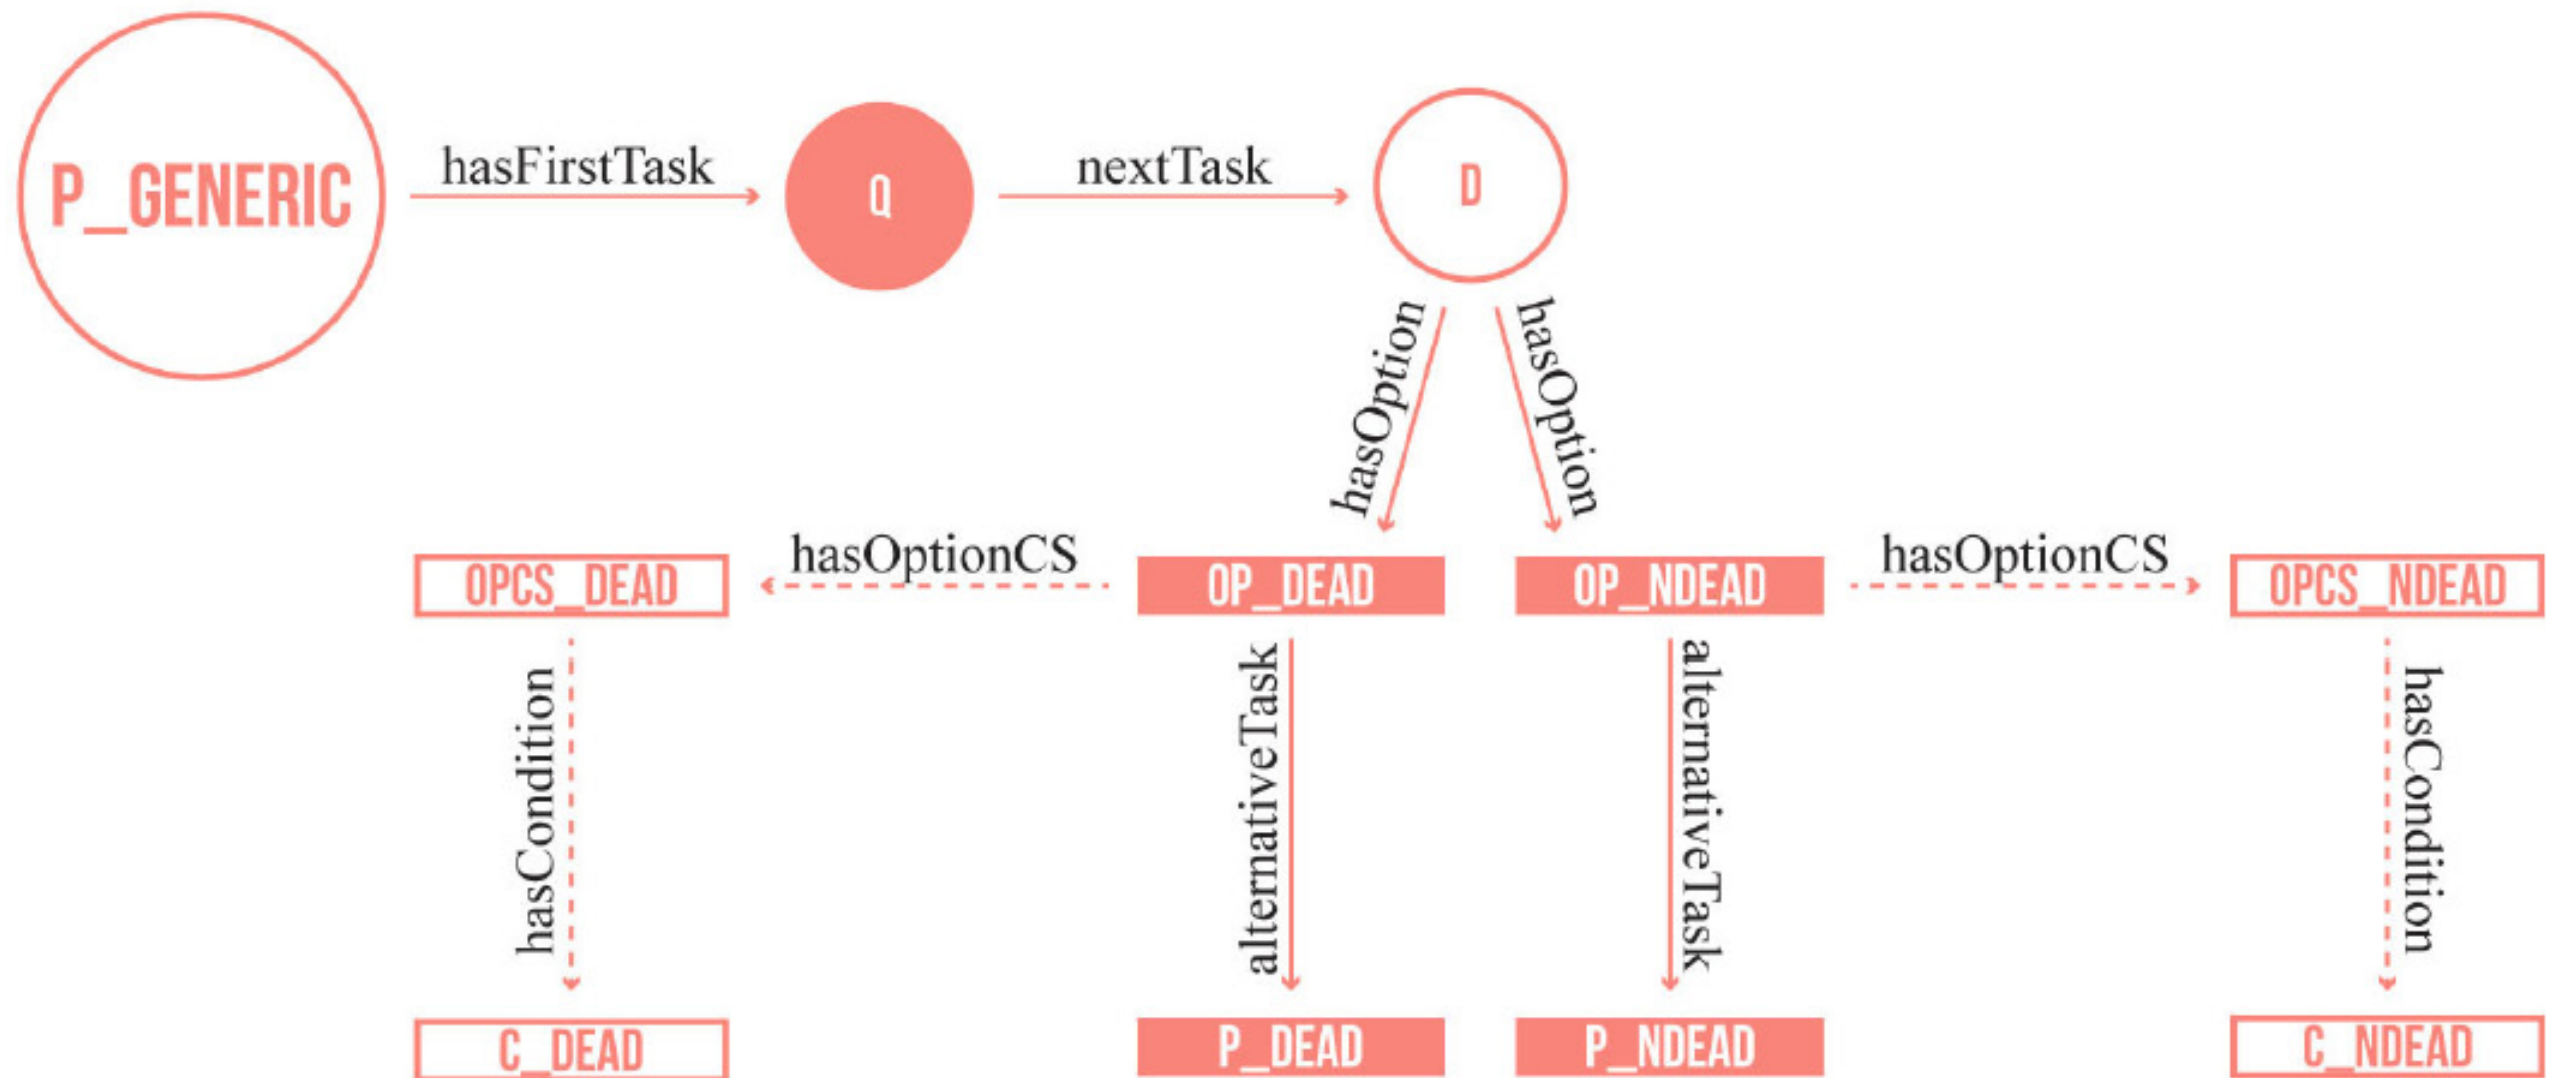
P_GENERIC

hasFirstTask

Q

nextTask

D

hasOption

hasOption

OPCS_DEAD

hasOptionCS

OP_DEAD

OP_NDEAD

hasOptionCS

OPCS_NDEAD

hasCondition

alternativeTask

alternativeTask

hasCondition

C_DEAD

P_DEAD

P_NDEAD

C_NDEAD